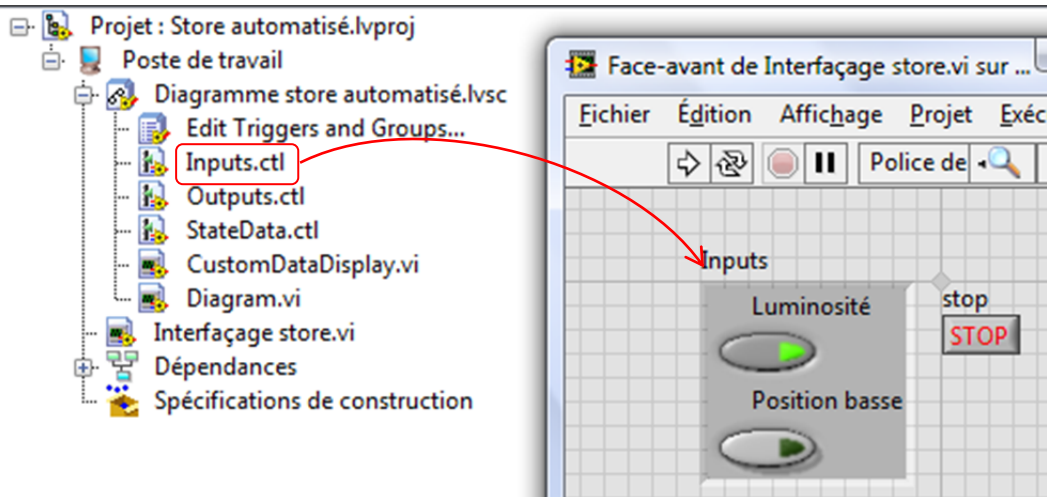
Projet : Store automatisé.lvproj
Poste de travail
Diagramme store automatisé.lvsc
Edit Triggers and Groups...
Inputs.ctl
Outputs.ctl
StateData.ctl
CustomDataDisplay.vi
Diagram.vi
Interfaçage store.vi
Dépendances
Spécifications de construction

Face-avant de Interfaçage store.vi sur ...
Fichier Édition Affichage Projet Exéc
Police de

Inputs
Luminosité
Position basse
stop
STOP